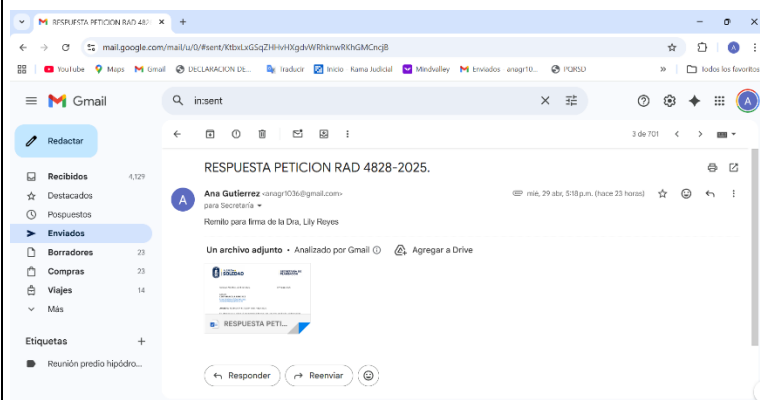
RESPUESTA PETICION RAD 4828 ×
+

mail.google.com/mail/u/0/#sent/KtbxLxGSqZHHvHXgdvWRhknwRKhGMCncjB

YouTube Maps Gmail DECLARACION DE... Traducir Inicio - Rama Judicial Mindvalley Enviados - anagr10... PQRSD » Todos los favoritos

Gmail

in:sent

Redactar

Recibidos 4,129
Destacados
Pospuestos
Enviados
Borradores 23
Compras 23
Viajes 14
Más

Etiquetas +
Reunión predio hipódro...

3 de 701

RESPUESTA PETICION RAD 4828-2025.

Ana Gutierrez <anagr1036@gmail.com>
para Secretaría

mié, 29 abr, 5:18 p.m. (hace 23 horas)

Remito para firma de la Dra, Lily Reyes

Un archivo adjunto • Analizado por Gmail

Agregar a Drive

SOLEDAD

RESPUESTA PETI...

Responder
Reenviar